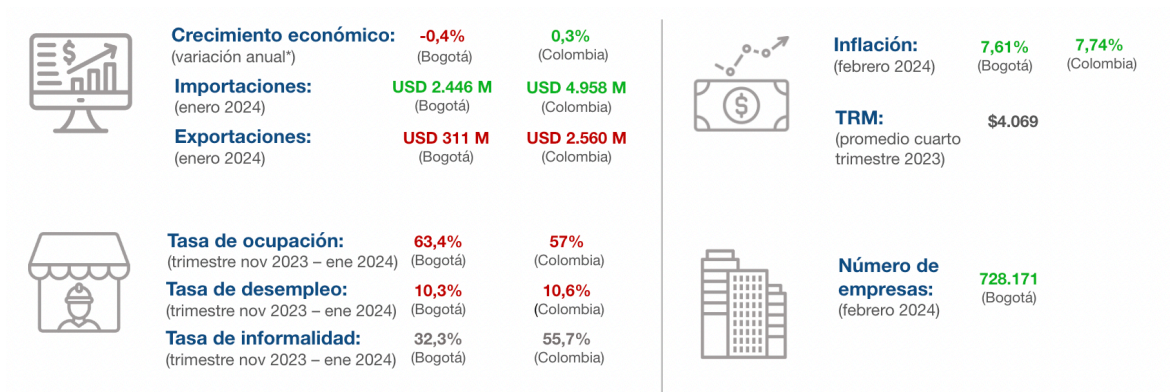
Crecimiento económico:
(variación anual*)
-0,4%
(Bogotá)
0,3%
(Colombia)

Importaciones:
(enero 2024)
USD 2.446 M
(Bogotá)
USD 4.958 M
(Colombia)

Exportaciones:
(enero 2024)
USD 311 M
(Bogotá)
USD 2.560 M
(Colombia)

Inflación:
(febrero 2024)
7,61%
(Bogotá)
7,74%
(Colombia)

TRM:
(promedio cuarto trimestre 2023)
$4.069

Tasa de ocupación:
(trimestre nov 2023 – ene 2024)
63,4%
(Bogotá)
57%
(Colombia)

Tasa de desempleo:
(trimestre nov 2023 – ene 2024)
10,3%
(Bogotá)
10,6%
(Colombia)

Tasa de informalidad:
(trimestre nov 2023 – ene 2024)
32,3%
(Bogotá)
55,7%
(Colombia)

Número de empresas:
(febrero 2024)
728.171
(Bogotá)